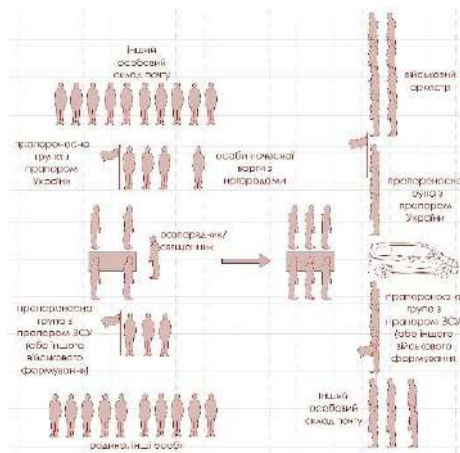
Інший особовий склад полку

військовий оркестр

прапороносна група з прапором України

особи почесної варти з нагородами

прапороносна група з прапором України

розпорядник/ священник

прапороносна група з прапором ЗСУ (або іншого військового формування)

прапороносна група з прапором ЗСУ (або іншого військового формування)

Інший особовий склад полку

родина, інші особи